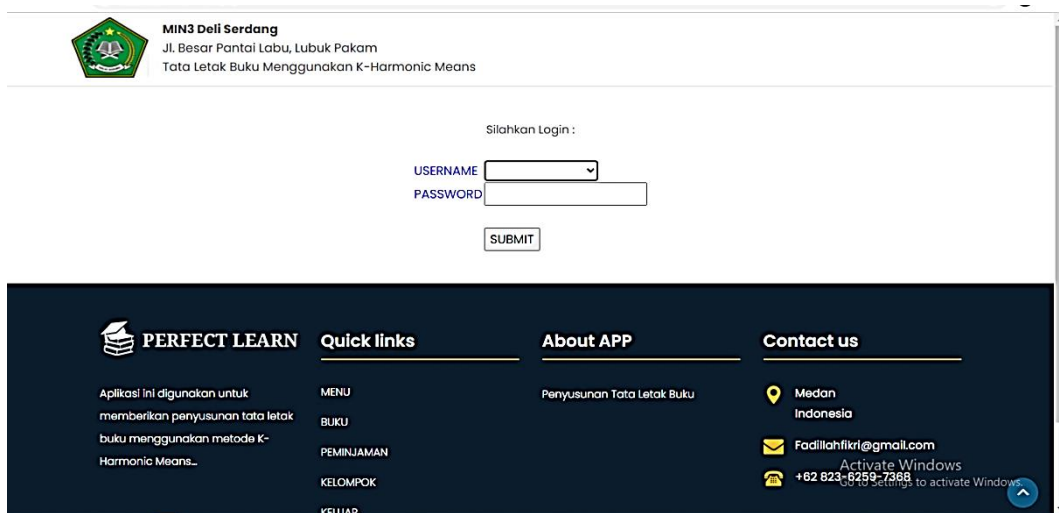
MIN3 Deli Serdang
Jl. Besar Pantai Labu, Lubuk Pakam
Tata Letak Buku Menggunakan K-Harmonic Means

Silahkan Login :

USERNAME
PASSWORD

SUBMIT

PERFECT LEARN

Aplikasi ini digunakan untuk memberikan penyusunan tata letak buku menggunakan metode K-Harmonic Means...

Quick links

MENU
BUKU
PEMINJAMAN
KELOMPOK
KELUAR

About APP

Penyusunan Tata Letak Buku

Contact us

Medan
Indonesia

Fadillahfikri@gmail.com

+62 823-6259-7368

Activate Windows
Go to Settings to activate Windows.